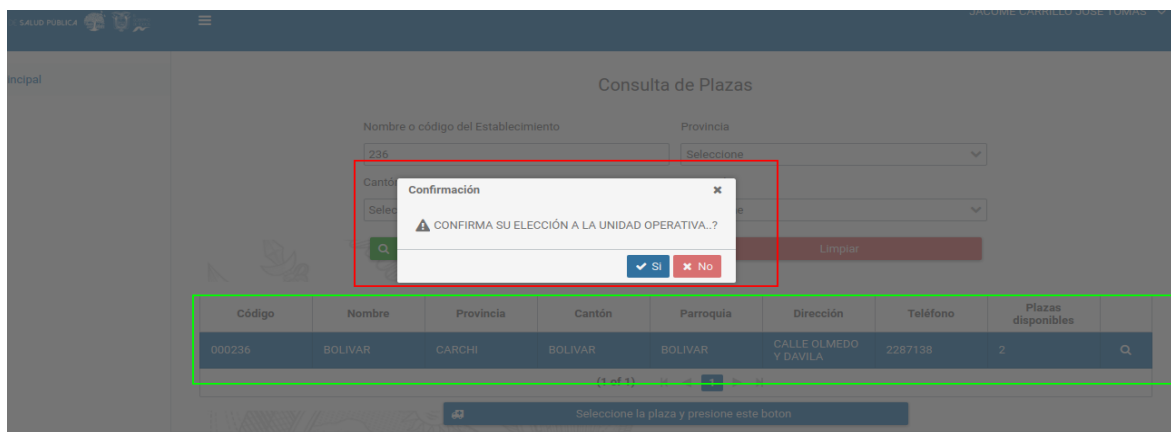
SALUD PUBLICA

JACOME CARRILLO JOSE TOMAS

incipal

Consulta de Plazas

Nombre o código del Establecimiento

236

Provincia

Seleccione

Cantón

Selec

e

Limpiar

Confirmación ×

CONFIRMA SU ELECCIÓN A LA UNIDAD OPERATIVA..?

Si No

| Código | Nombre | Provincia | Cantón | Parroquia | Dirección | Teléfono | Plazas disponibles |
|---|---|---|---|---|---|---|---|
| 000236 | BOLIVAR | CARCHI | BOLIVAR | BOLIVAR | CALLE OLMEDO Y DAVILA | 2287138 | 2 |

(1 of 1) 1

Seleccione la plaza y presione este boton